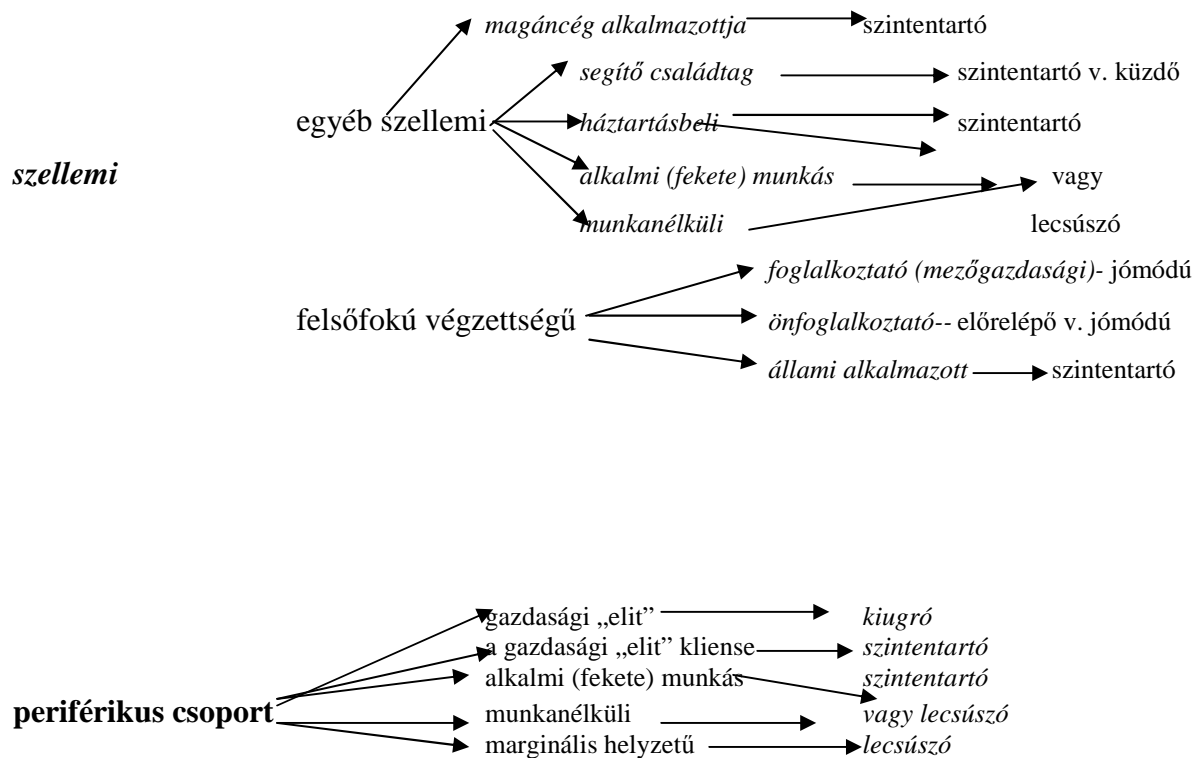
szellemi

egyéb szellemi

magáncég alkalmazottja → szintentartó

segítő családtag → szintentartó v. küzdő

háztartásbeli → szintentartó

alkalmi (fekete) munkás → vagy

munkanélküli → lecsúszó

felsőfokú végzettségű

foglalkoztató (mezőgazdasági)- jómódú

önfoglalkoztató-- előrelépő v. jómódú

állami alkalmazott → szintentartó

periférikus csoport

gazdasági „elit” → kiugró

a gazdasági „elit” kliense → szintentartó

alkalmi (fekete) munkás → szintentartó

munkanélküli → vagy lecsúszó

marginális helyzetű → lecsúszó